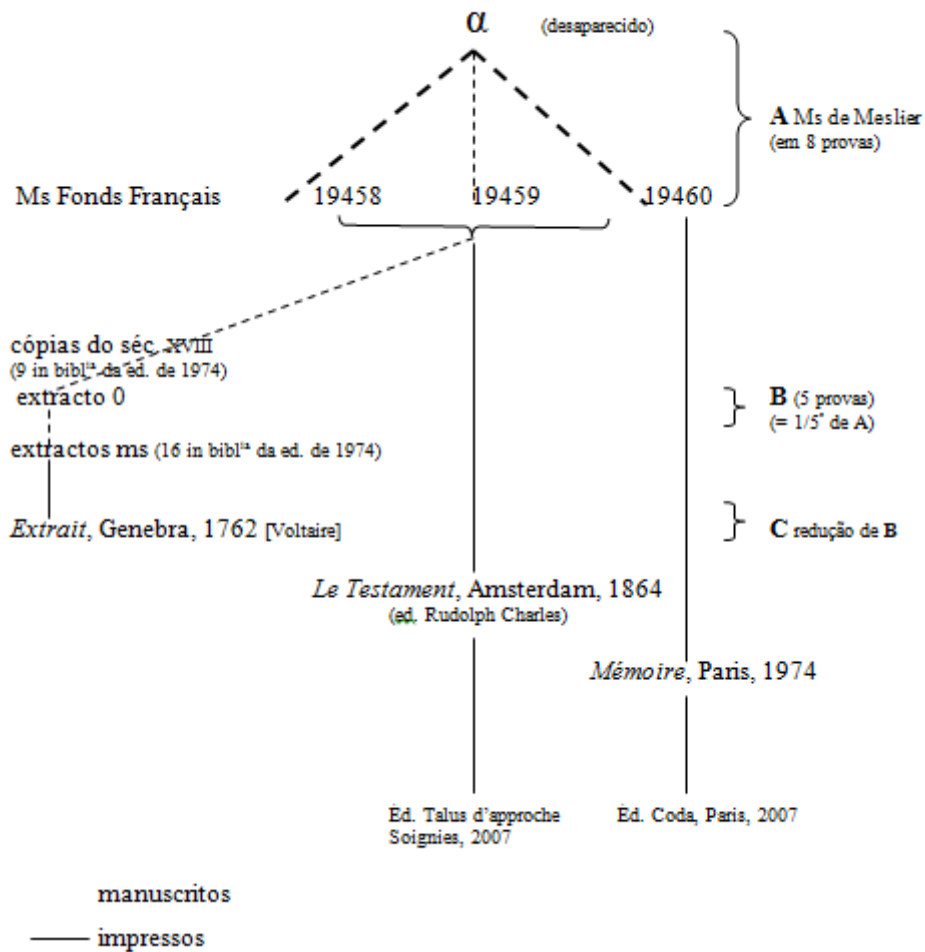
α (desaparecido)

A Ms de Meslier (em 8 provas)

Ms Fonds Français 19458 19459 19460

cópias do séc. XVIII (9 in bibl$^{ia}$ da ed. de 1974)

extracto 0

B (5 provas) (= 1/5$^{*}$ de A)

extractos ms (16 in bibl$^{ia}$ da ed. de 1974)

*Extrait*, Genebra, 1762 [Voltaire]

C redução de B

*Le Testament*, Amsterdam, 1864 (ed. Rudolph Charles)

*Mémoire*, Paris, 1974

Éd. Talus d'approche Soignies, 2007

Éd. Coda, Paris, 2007

manuscritos

impressos